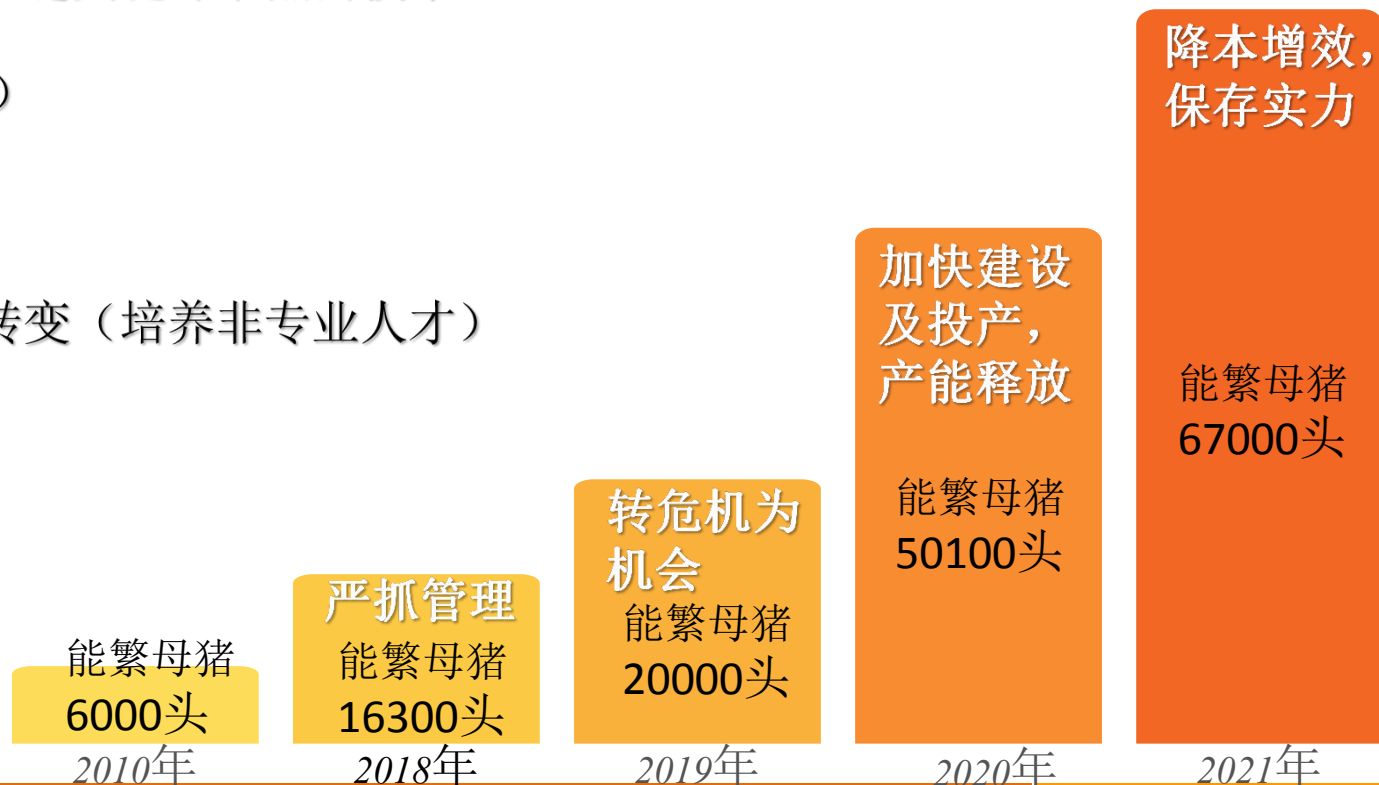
)

转变（培养非专业人才）

能繁母猪
6000头
2010年

严抓管理
能繁母猪
16300头
2018年

转危机为机会
能繁母猪
20000头
2019年

加快建设及投产，产能释放
能繁母猪
50100头
2020年

降本增效，保存实力
能繁母猪
67000头
2021年